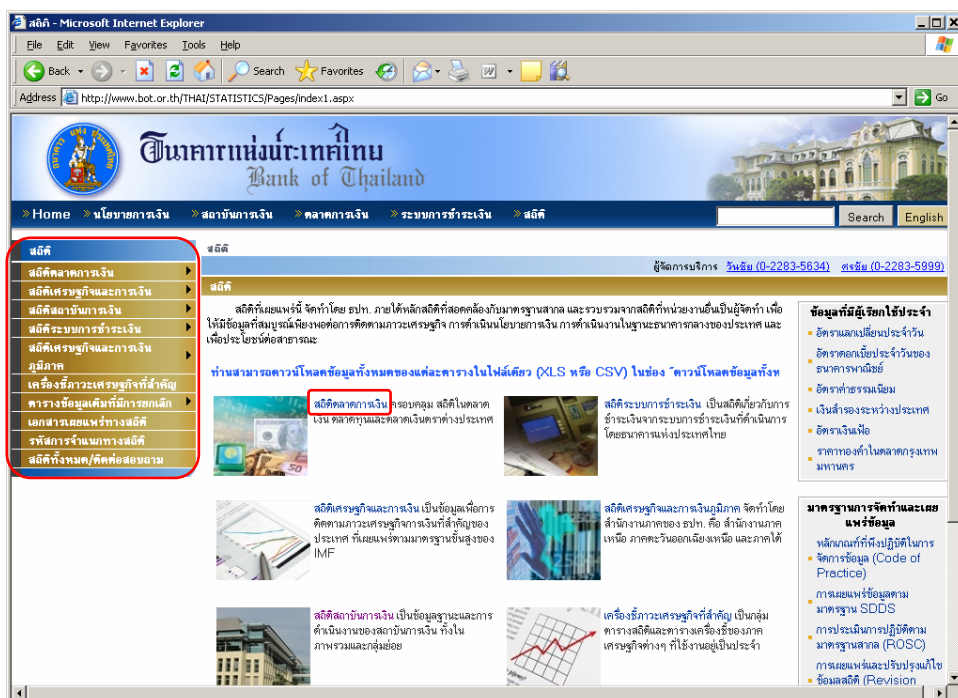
สถิติ - Microsoft Internet Explorer

File Edit View Favorites Tools Help

Back Search Favorites

Address http://www.bot.or.th/THAI/STATISTICS/Pages/index1.aspx Go

ธนาคารแห่งประเทศไทย
Bank of Thailand

Home นโยบายการเงิน สถาบันการเงิน ตลาดการเงิน ระบบการชำระเงิน สถิติ Search English

สถิติ
สถิติตลาดการเงิน
สถิติเศรษฐกิจและการเงิน
สถิติสถาบันการเงิน
สถิติระบบการชำระเงิน
สถิติเศรษฐกิจและการเงินภูมิภาค
เครื่องชี้ภาวะเศรษฐกิจที่สำคัญ
ตารางข้อมูลเดิมที่มีการยกเลิก
เอกสารเผยแพร่ทางสถิติ
รหัสการจำแนกทางสถิติ
สถิติทั้งหมด/ติดต่อสอบถาม

สถิติ

ผู้จัดการบริการ วันชัย (0-2283-5634) ศรชัย (0-2283-5999)

สถิติ

สถิติที่เผยแพร่นี้ จัดทำโดย ธปท. ภายใต้หลักสถิติที่สอดคล้องกับมาตรฐานสากล และรวบรวมจากสถิติที่หน่วยงานอื่นเป็นผู้จัดทำ เพื่อให้มีข้อมูลที่สมบูรณ์เพียงพอต่อการติดตามภาวะเศรษฐกิจ การดำเนินนโยบายการเงิน การดำเนินงานในฐานะธนาคารกลางของประเทศ และเพื่อประโยชน์ต่อสาธารณะ

ท่านสามารถดาวน์โหลดข้อมูลทั้งหมดของแต่ละตารางในไฟล์เดียว (XLS หรือ CSV) ในช่อง "ดาวน์โหลดข้อมูลทั้งห

สถิติตลาดการเงิน ครอบคลุม สถิติในตลาดเงิน ตลาดทุนและตลาดเงินตราต่างประเทศ

สถิติระบบการชำระเงิน เป็นสถิติเกี่ยวกับการชำระเงินจากระบบการชำระเงินที่ดำเนินการโดยธนาคารแห่งประเทศไทย

สถิติเศรษฐกิจและการเงิน เป็นข้อมูลเพื่อการติดตามภาวะเศรษฐกิจการเงินที่สำคัญของประเทศ ที่เผยแพร่ตามมาตรฐานขั้นสูงของ IMF

สถิติเศรษฐกิจและการเงินภูมิภาค จัดทำโดยสำนักงานภาคของ ธปท. คือ สำนักงานภาคเหนือ ภาคตะวันออกเฉียงเหนือ และภาคใต้

สถิติสถาบันการเงิน เป็นข้อมูลฐานะและการดำเนินงานของสถาบันการเงิน ทั้งในภาพรวมและกลุ่มย่อย

เครื่องชี้ภาวะเศรษฐกิจที่สำคัญ เป็นกลุ่มตารางสถิติและตารางเครื่องชี้ของภาคเศรษฐกิจต่างๆ ที่ใช้งานอยู่เป็นประจำ

ข้อมูลที่มีผู้เรียกใช้ประจำ
อัตราแลกเปลี่ยนประจำวัน
อัตราดอกเบี้ยประจำวันของธนาคารพาณิชย์
อัตราค่าธรรมเนียม
เงินสำรองระหว่างประเทศ
อัตราเงินเฟ้อ
ราคาทองคำในตลาดกรุงเทพมหานคร

มาตรฐานการจัดทำและเผยแพร่ข้อมูล
หลักเกณฑ์ที่พึงปฏิบัติในการจัดการข้อมูล (Code of Practice)
การเผยแพร่ข้อมูลตามมาตรฐาน SDDS
การประเมินการปฏิบัติตามมาตรฐานสากล (ROSC)
การเผยแพร่และปรับปรุงแก้ไขข้อมูลสถิติ (Revision